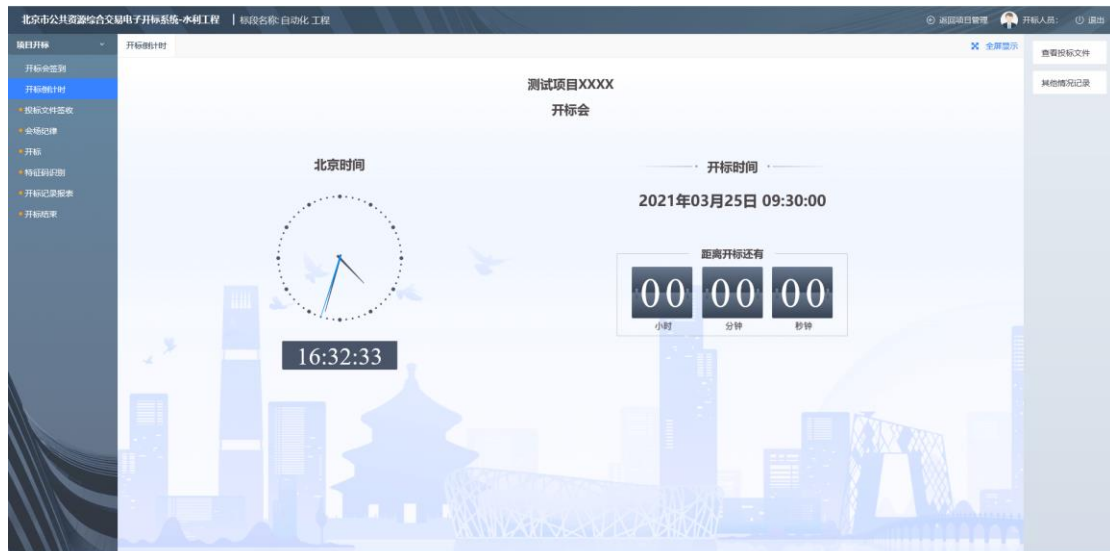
北京市公共资源综合交易电子开标系统-水利工程 | 标段名称:自动化工程

返回项目管理 开标人员: 退出

项目开标

开标会签到

开标倒计时

投标文件签收

会场纪律

开标

特征码识别

开标记录报表

开标结果

开标倒计时

全屏显示

查看投标文件

其他情况记录

测试项目XXXX

开标会

北京时间

16:32:33

开标时间

2021年03月25日 09:30:00

距离开标还有

00 00 00

小时 分钟 秒钟